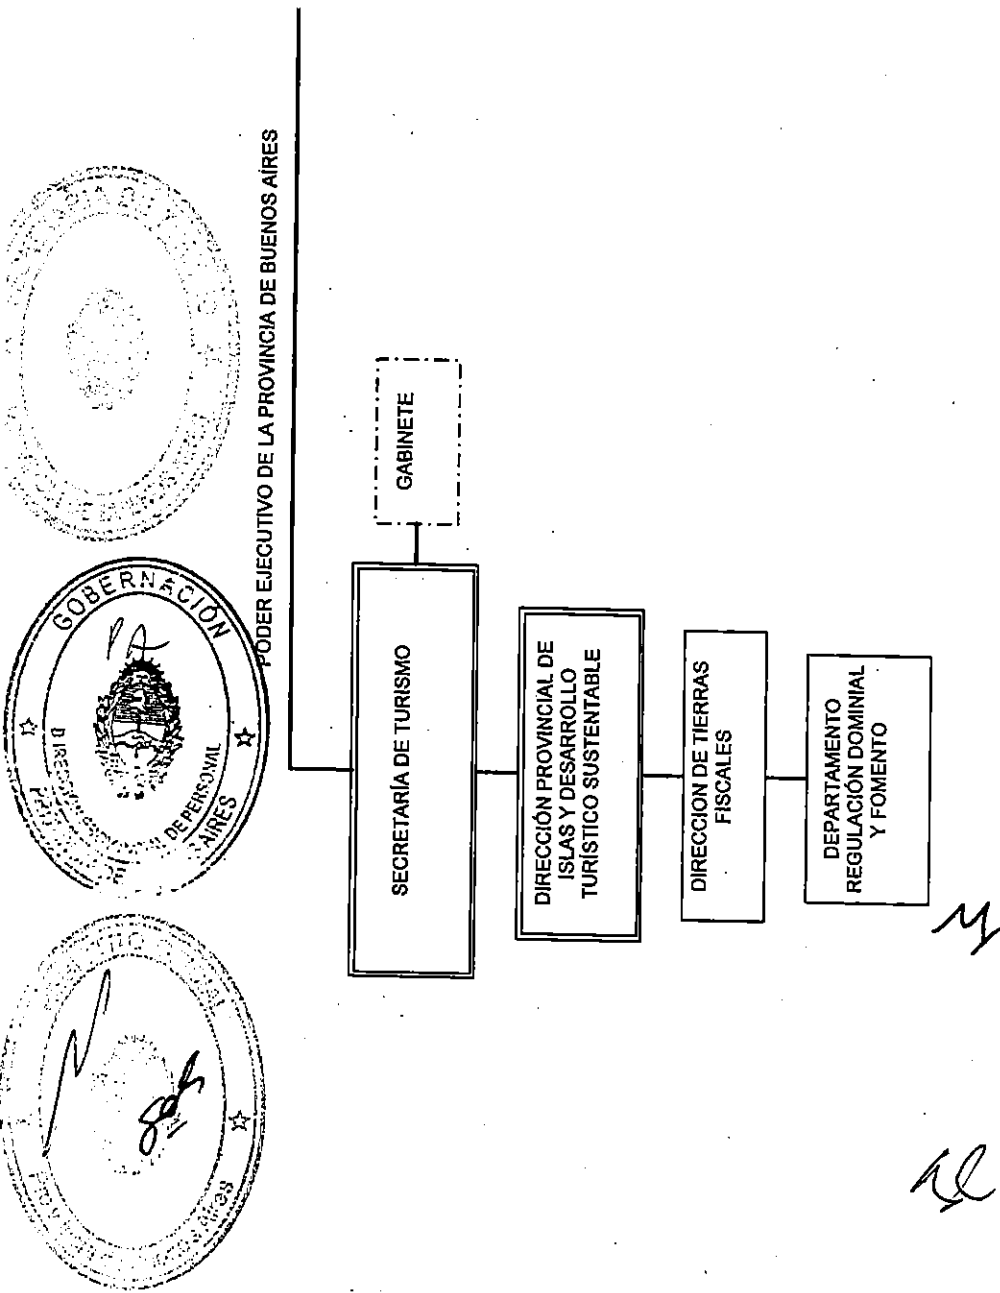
PODER EJECUTIVO DE LA PROVINCIA DE BUENOS AIRES

GABINETE

SECRETARÍA DE TURISMO

DIRECCIÓN PROVINCIAL DE ISLAS Y DESARROLLO TURÍSTICO SUSTENTABLE

DIRECCION DE TIERRAS FISCALES

DEPARTAMENTO REGULACIÓN DOMINIAL Y FOMENTO

GOBERNACIÓN
DIRECCIÓN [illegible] DE PERSONAL
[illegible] AIRES